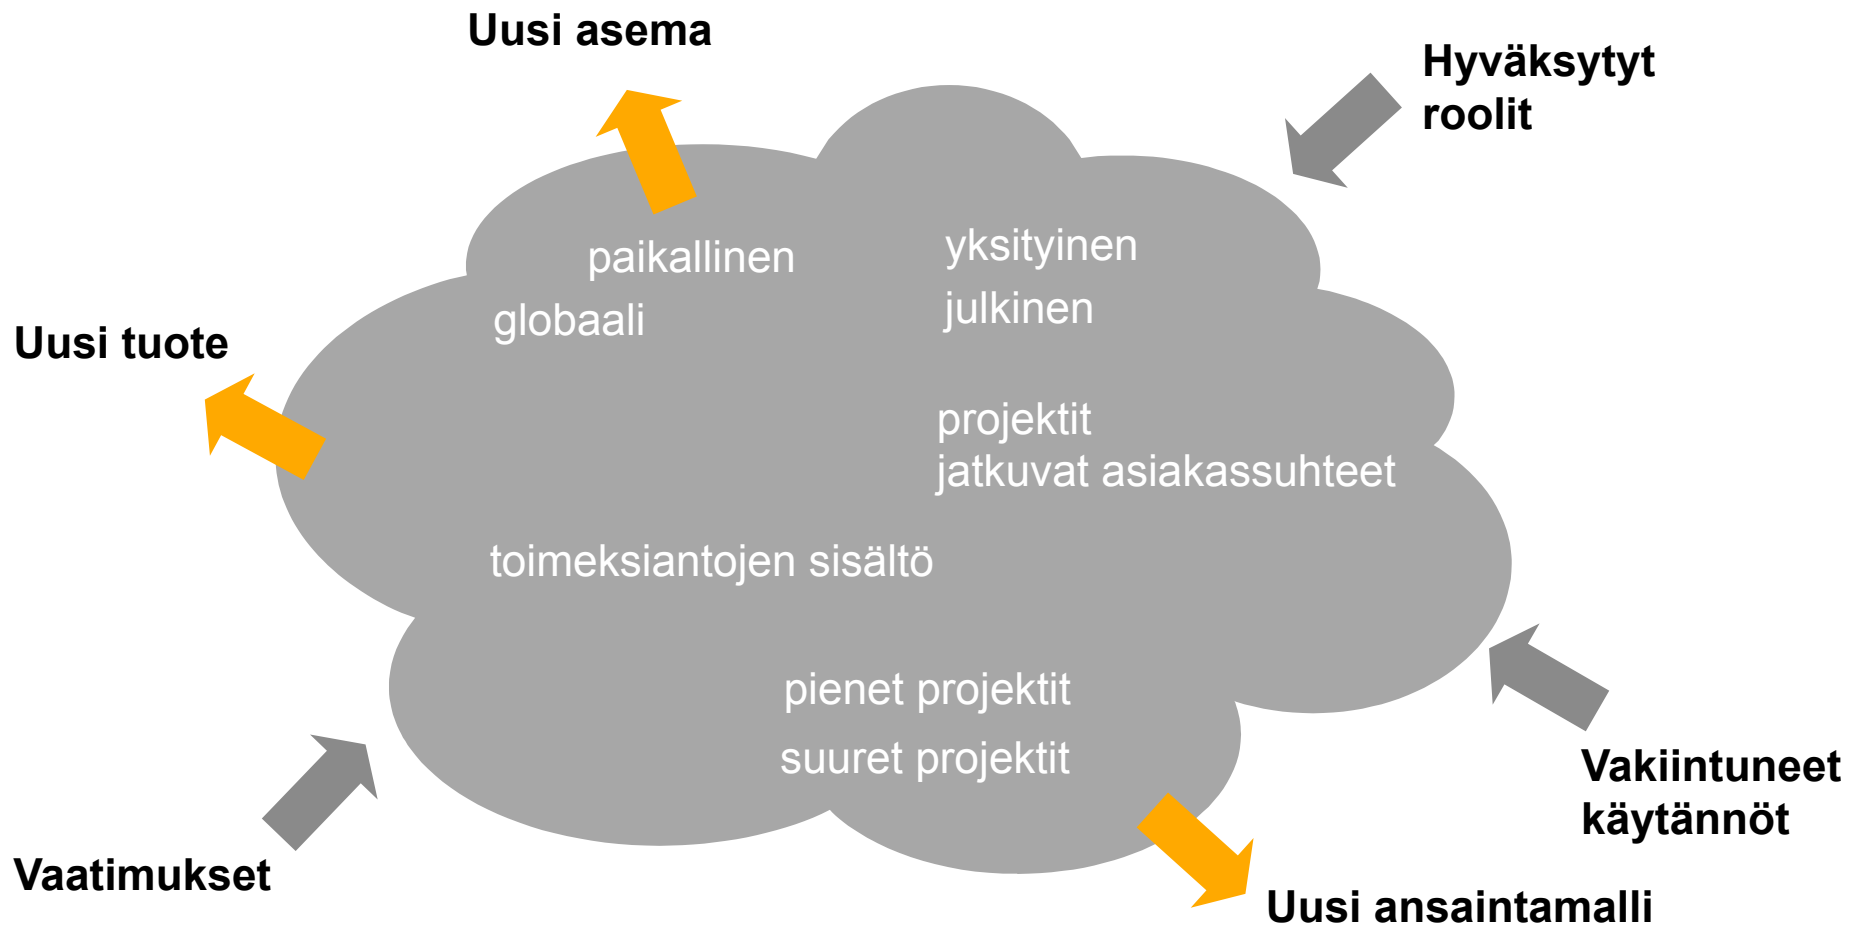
Uusi asema

Hyväksytyt roolit

paikallinen

globaali

yksityinen

julkinen

Uusi tuote

projektit
jatkuvat asiakassuhteet

toimeksiantojen sisältö

pienet projektit

suuret projektit

Vakiintuneet käytännöt

Vaatimukset

Uusi ansaintamalli